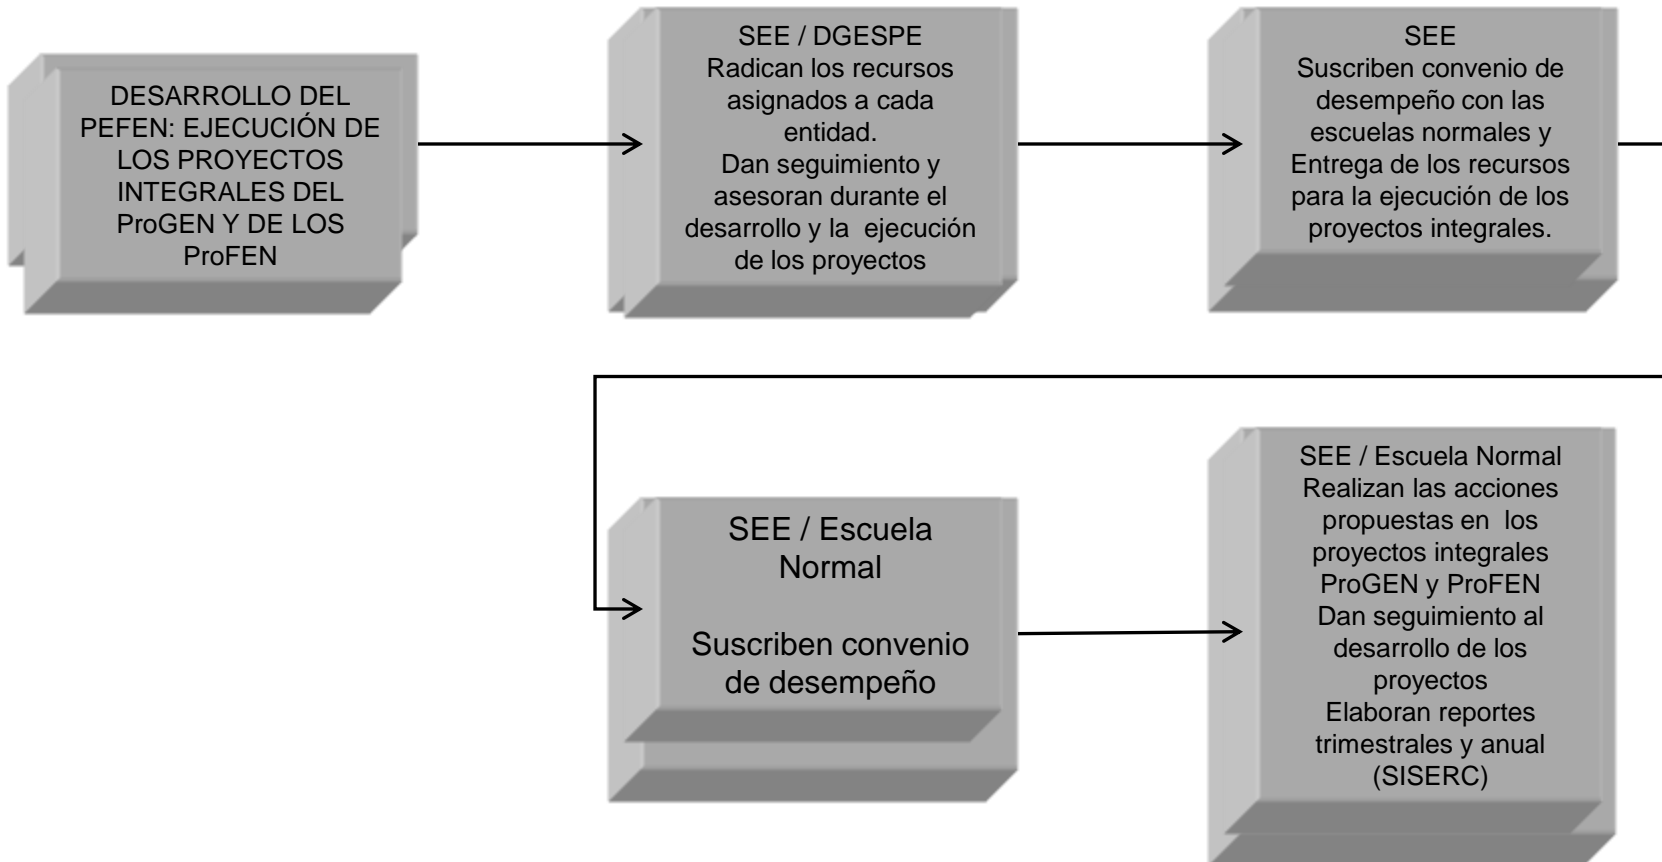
DESARROLLO DEL PEFEN: EJECUCIÓN DE LOS PROYECTOS INTEGRALES DEL ProGEN Y DE LOS ProFEN

SEE / DGESPE
Radican los recursos asignados a cada entidad.
Dan seguimiento y asesoran durante el desarrollo y la ejecución de los proyectos

SEE
Suscriben convenio de desempeño con las escuelas normales y Entrega de los recursos para la ejecución de los proyectos integrales.

SEE / Escuela Normal

Suscriben convenio de desempeño

SEE / Escuela Normal
Realizan las acciones propuestas en los proyectos integrales ProGEN y ProFEN
Dan seguimiento al desarrollo de los proyectos
Elaboran reportes trimestrales y anual (SISERC)